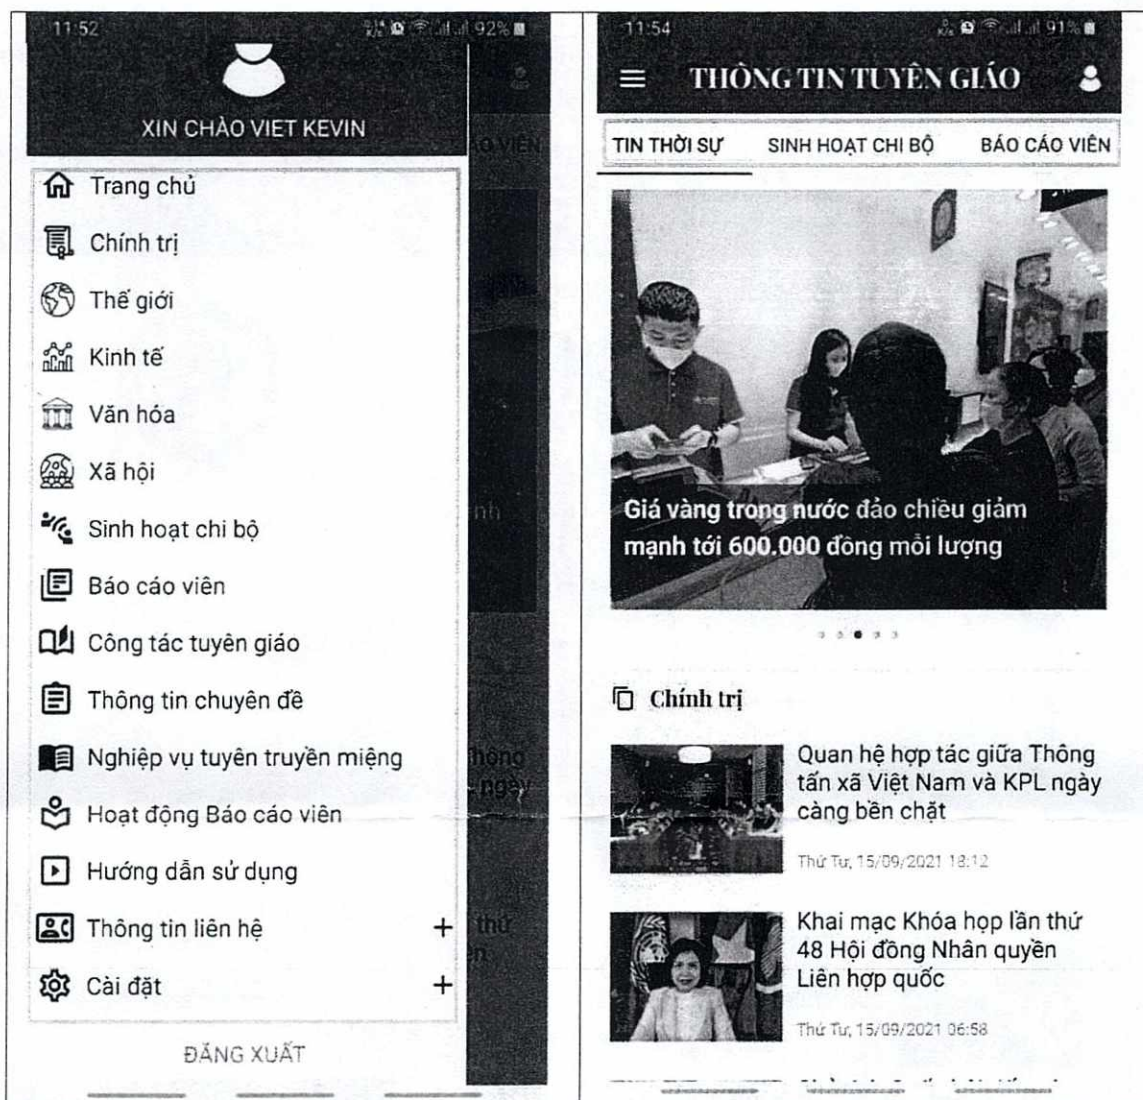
11:52

92%

XIN CHÀO VIET KEVIN

Trang chủ

Chính trị

Thế giới

Kinh tế

Văn hóa

Xã hội

Sinh hoạt chi bộ

Báo cáo viên

Công tác tuyên giáo

Thông tin chuyên đề

Nghiệp vụ tuyên truyền miệng

Hoạt động Báo cáo viên

Hướng dẫn sử dụng

Thông tin liên hệ +

Cài đặt +

ĐĂNG XUẤT

11:54

91%

THÔNG TIN TUYÊN GIÁO

TIN THỜI SỰ

SINH HOẠT CHI BỘ

BÁO CÁO VIÊN

Giá vàng trong nước đảo chiều giảm mạnh tới 600.000 đồng mỗi lượng

Chính trị

Quan hệ hợp tác giữa Thông tấn xã Việt Nam và KPL ngày càng bền chặt

Thứ Tư, 15/09/2021 18:12

Khai mạc Khóa họp lần thứ 48 Hội đồng Nhân quyền Liên hợp quốc

Thứ Tư, 15/09/2021 06:58

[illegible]